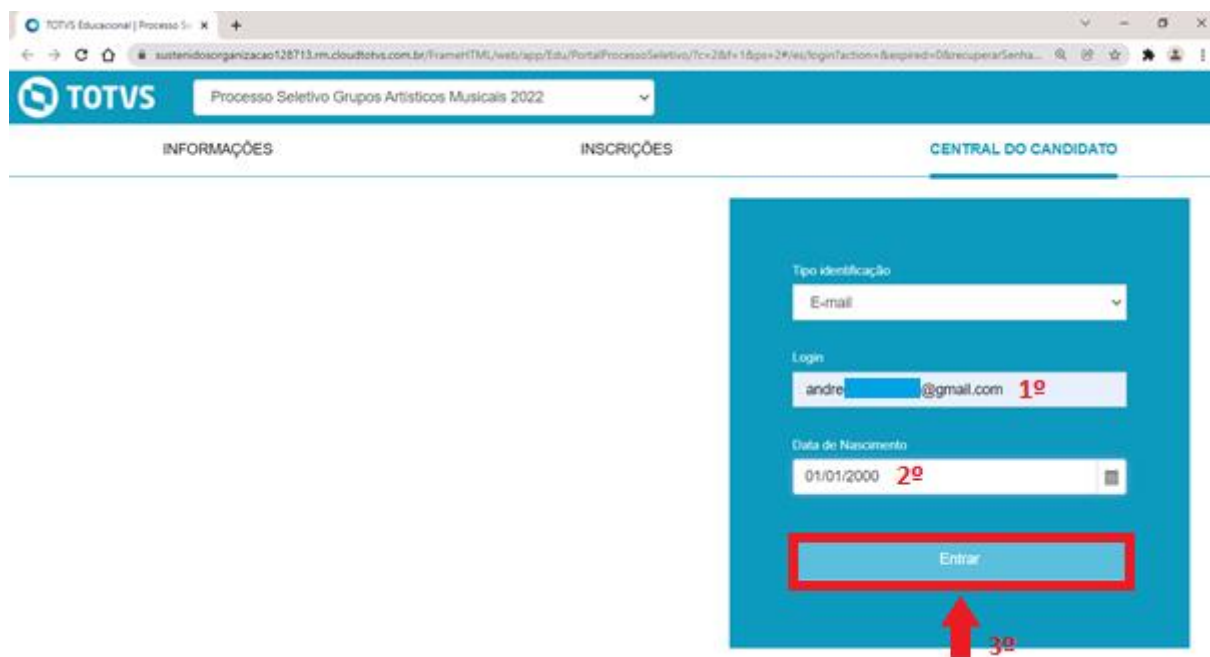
TOTVS Educacional | Processo Se ×

sustenidosorganizacao128713.rm.cloudtotvs.com.br/FrameHTML/web/app/Edu/PortalProcessoSeletivo/?c=2&f=1&ps=2#/es/login?action=&expired=0&recuperarSenha...

TOTVS

Processo Seletivo Grupos Artisticos Musicais 2022

INFORMAÇÕES

INSCRIÇÕES

CENTRAL DO CANDIDATO

Tipo identificação

E-mail

Login

andre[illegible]@gmail.com 1º

Data de Nascimento

01/01/2000 2º

Entrar

3º